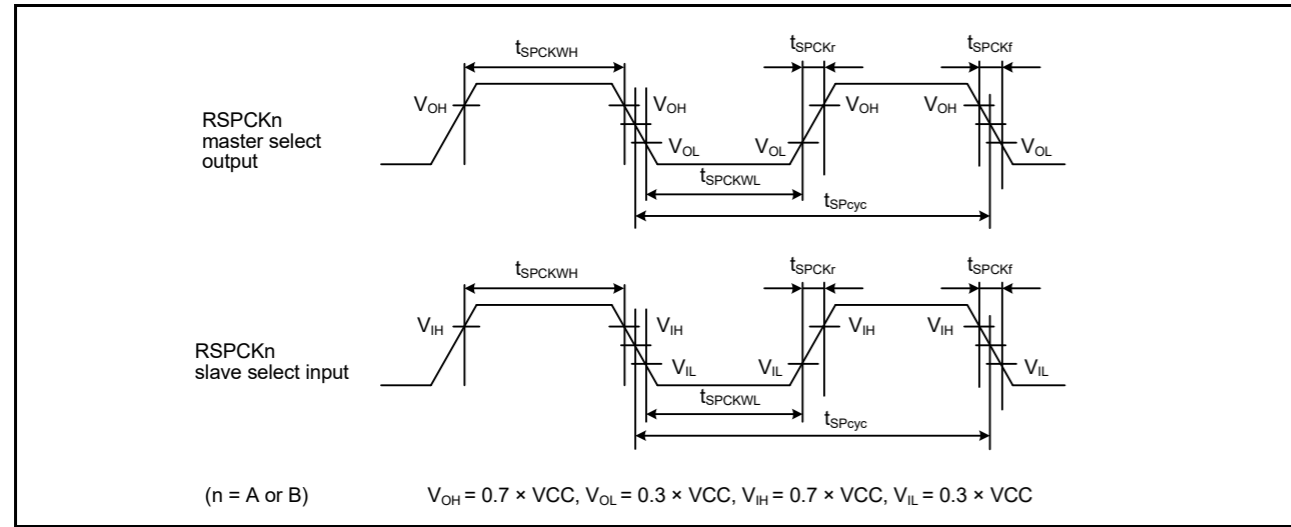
$t_{SPCKWH}$

$t_{SPCKr}$

$t_{SPCKf}$

$V_{OH}$

$V_{OH}$

$V_{OH}$

$V_{OH}$

RSPCKn master select output

$V_{OL}$

$V_{OL}$

$V_{OL}$

$t_{SPCKWL}$

$t_{SPcyc}$

$t_{SPCKWH}$

$t_{SPCKr}$

$t_{SPCKf}$

$V_{IH}$

$V_{IH}$

$V_{IH}$

$V_{IH}$

RSPCKn slave select input

$V_{IL}$

$V_{IL}$

$V_{IL}$

$t_{SPCKWL}$

$t_{SPcyc}$

(n = A or B)

$V_{OH}$ = 0.7 × VCC, $V_{OL}$ = 0.3 × VCC, $V_{IH}$ = 0.7 × VCC, $V_{IL}$ = 0.3 × VCC